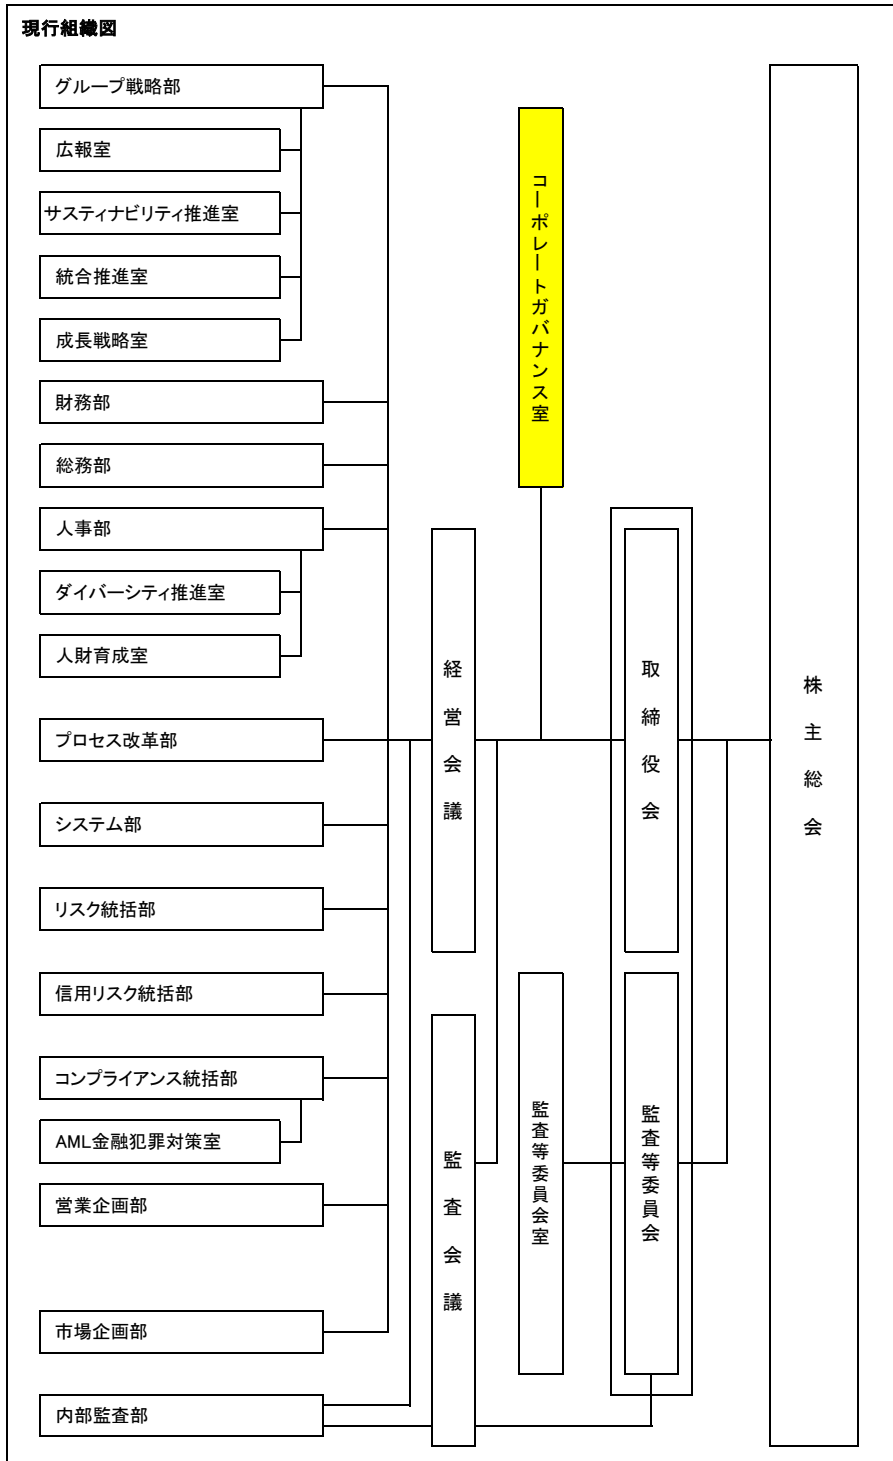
現行組織図

グループ戦略部

広報室

サスティナビリティ推進室

統合推進室

成長戦略室

財務部

総務部

人事部

ダイバーシティ推進室

人財育成室

プロセス改革部

システム部

リスク統括部

信用リスク統括部

コンプライアンス統括部

AML金融犯罪対策室

営業企画部

市場企画部

内部監査部

経営会議

監査会議

コーポレートガバナンス室

監査等委員会室

取締役会

監査等委員会

株主総会